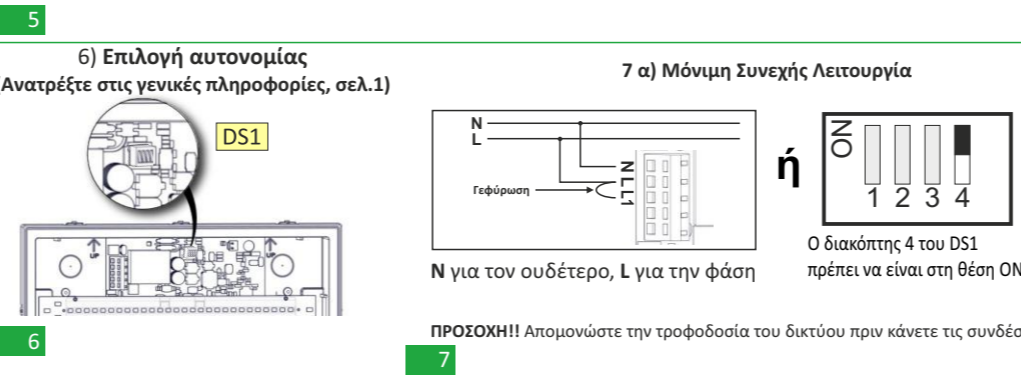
5

6) **Επιλογή αυτονομίας**

(Ανατρέξτε στις γενικές πληροφορίες, σελ.1)

DS1

UP

UP

6

7 α) Μόνιμη Συνεχής Λειτουργία

N

L

Γεφύρωση

N

L

L1

**N** για τον ουδέτερο, **L** για την φάση

ή

ON

1 2 3 4

Ο διακόπτης 4 του DS1 πρέπει να είναι στη θέση ON

**ΠΡΟΣΟΧΗ!!** Απομονώστε την τροφοδοσία του δικτύου πριν κάνετε τις συνδέσ

7